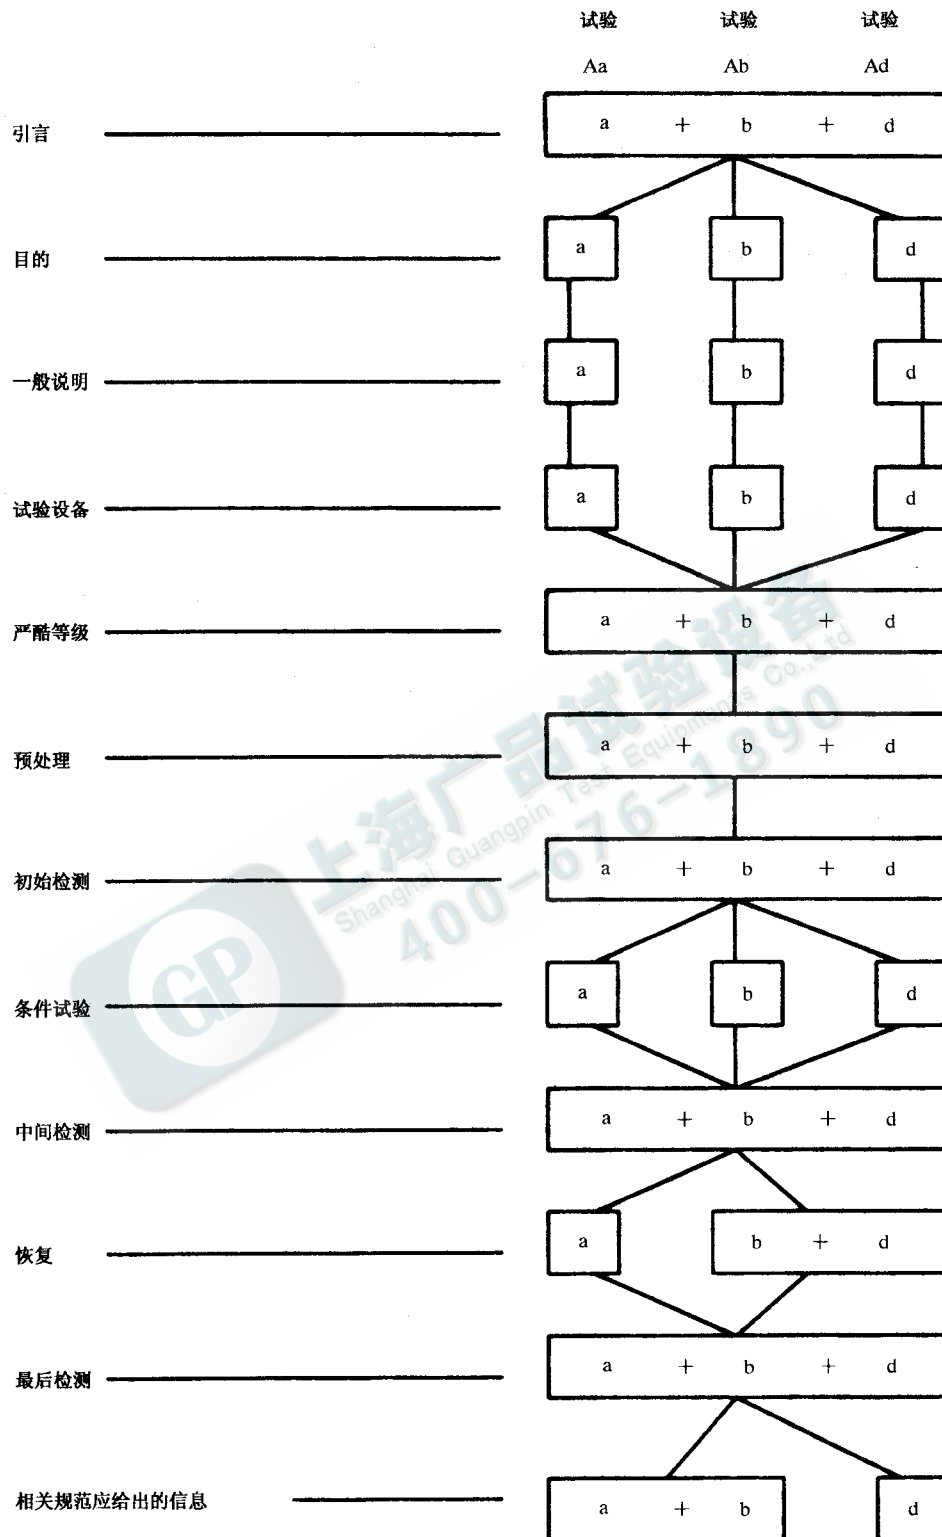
试验 试验 试验

Aa Ab Ad

引言

a + b + d

目的

a b d

一般说明

a b d

试验设备

a b d

严酷等级

a + b + d

预处理

a + b + d

初始检测

a + b + d

条件试验

a b d

中间检测

a + b + d

恢复

a b + d

最后检测

a + b + d

相关规范应给出的信息

a + b d

上海广品试验设备
Shanghai Guangpin Test Equipments Co.,Ltd
400-676-1890
GP